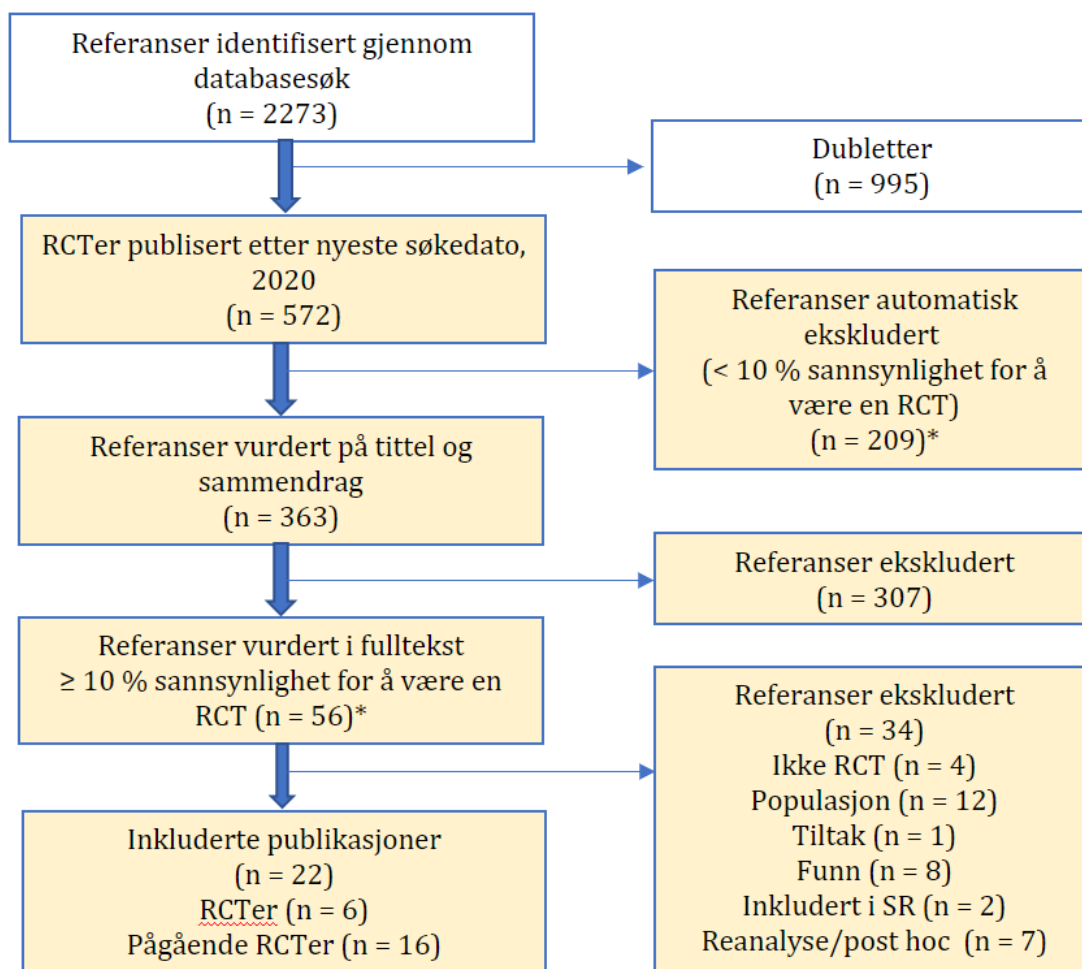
Referanser identifisert gjennom databasesøk
(n = 2273)

Dubletter
(n = 995)

RCTer publisert etter nyeste søkedato, 2020
(n = 572)

Referanser automatisk ekskludert
(< 10 % sannsynlighet for å være en RCT)
(n = 209)*

Referanser vurdert på tittel og sammendrag
(n = 363)

Referanser ekskludert
(n = 307)

Referanser vurdert i fulltekst
≥ 10 % sannsynlighet for å være en RCT (n = 56)*

Referanser ekskludert
(n = 34)
Ikke RCT (n = 4)
Populasjon (n = 12)
Tiltak (n = 1)
Funn (n = 8)
Inkludert i SR (n = 2)
Reanalyse/post hoc (n = 7)

Inkluderte publikasjoner
(n = 22)
RCTer (n = 6)
Pågående RCTer (n = 16)